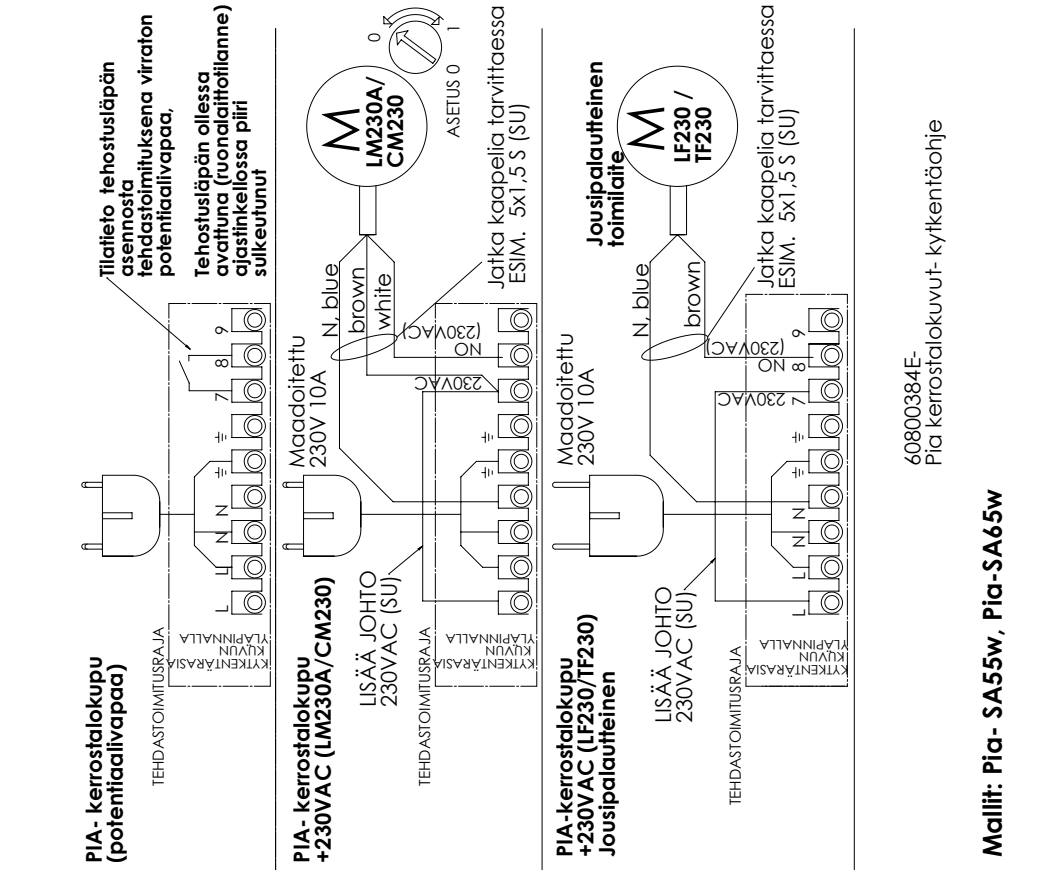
PIA- kerrostalokupu (potentiaalivapaa)

TEHDASTOIMITUSRAJA

KYTKENTÄRASIA KUVUN YLÄPINNALLA

L L N N ⏚ ⏚ 7 8 9

Tilatieto tehostusläpän asennosta tehdastoimituksena virraton potentiaalivapaa,

Tehostusläpän ollessa avattuna (ruonalaittotilanne) ajastinkellossa piiri sulkeutunut

PIA- kerrostalokupu +230VAC (LM230A/CM230)

LISÄÄ JOHTO 230VAC (SU)

TEHDASTOIMITUSRAJA

KYTKENTÄRASIA KUVUN YLÄPINNALLA

Maadoitettu 230V 10A

230VAC

ON (230VAC)

N, blue

brown

white

M LM230A/ CM230

ASETUS 0

0 1

Jatka kaapelia tarvittaessa ESIM. 5x1,5 S (SU)

PIA-kerrostalokupu +230VAC (LF230/TF230) Jousipalautteinen

LISÄÄ JOHTO 230VAC (SU)

TEHDASTOIMITUSRAJA

KYTKENTÄRASIA KUVUN YLÄPINNALLA

L L N N ⏚ ⏚ 7 8 9

Maadoitettu 230V 10A

230VAC

ON (230VAC)

N, blue

brown

Jousipalautteinen toimilaite

M LF230 / TF230

Jatka kaapelia tarvittaessa ESIM. 5x1,5 S (SU)

60800384E-
Pia kerrostalokuvut- kytkentäohje

Mallit: Pia- SA55w, Pia-SA65w